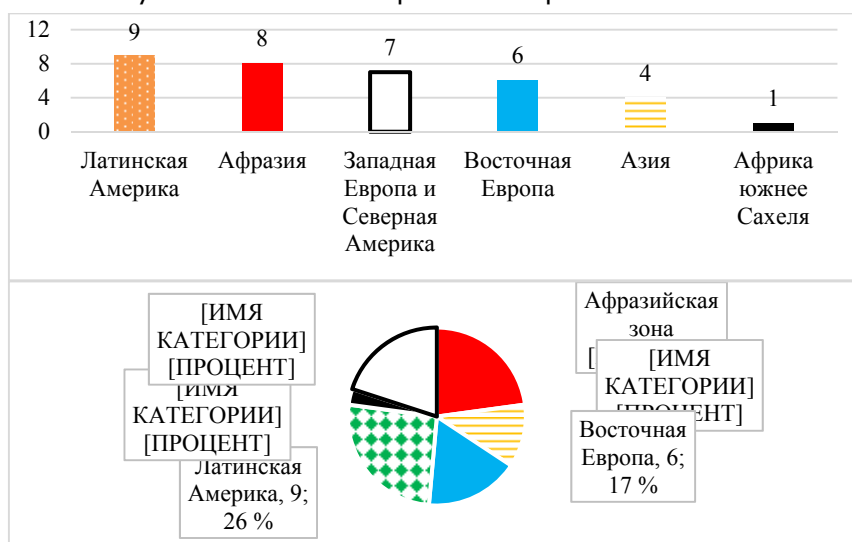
12
8
4
0
9
8
7
6
4
1
Латинская Америка
Афразия
Западная Европа и Северная Америка
Восточная Европа
Азия
Африка южнее Сахеля

[ИМЯ КАТЕГОРИИ] [ПРОЦЕНТ]
[ИМЯ КАТЕГОРИИ] [ПРОЦЕНТ]
Латинская Америка, 9; 26 %
Афразийская зона
[ИМЯ КАТЕГОРИИ] [ПРОЦЕНТ]
Восточная Европа, 6; 17 %